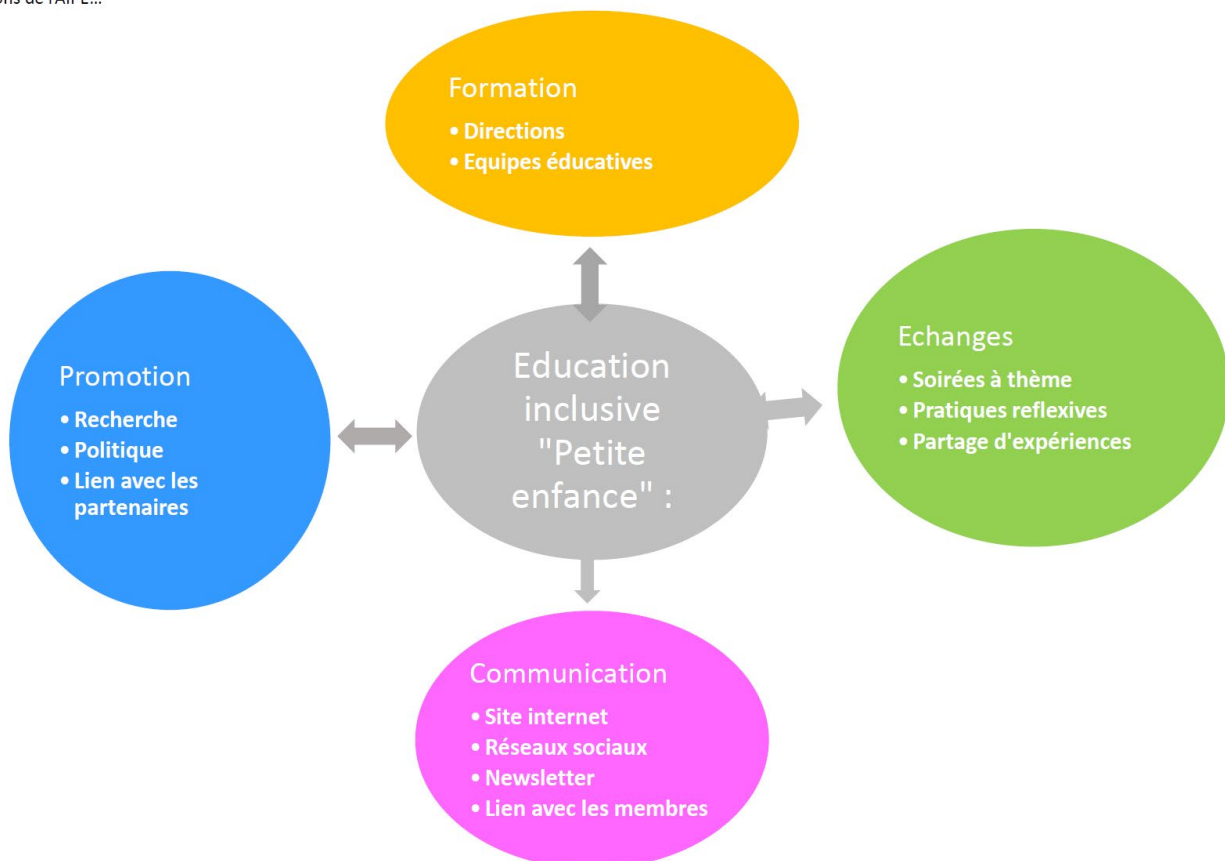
ons de l'AIPE...

Formation
• Directions
• Equipes éducatives

Promotion
• Recherche
• Politique
• Lien avec les partenaires

Education inclusive "Petite enfance" :

Echanges
• Soirées à thème
• Pratiques reflexives
• Partage d'expériences

Communication
• Site internet
• Réseaux sociaux
• Newsletter
• Lien avec les membres